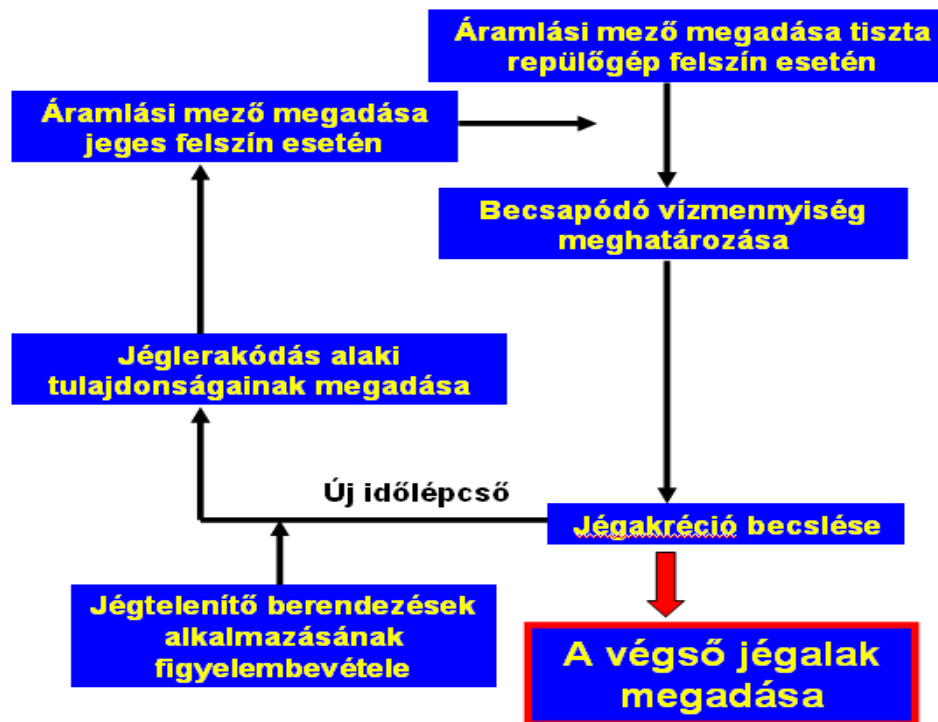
Áramlási mező megadása tiszta repülőgép felszín esetén

Áramlási mező megadása jeges felszín esetén

Becsapódó vízmennyiség meghatározása

Jéglerakódás alaki tulajdonságainak megadása

Új időlépcső

Jégakréció becslése

Jégtelenítő berendezések alkalmazásának figyelembevétele

A végső jégalak megadása